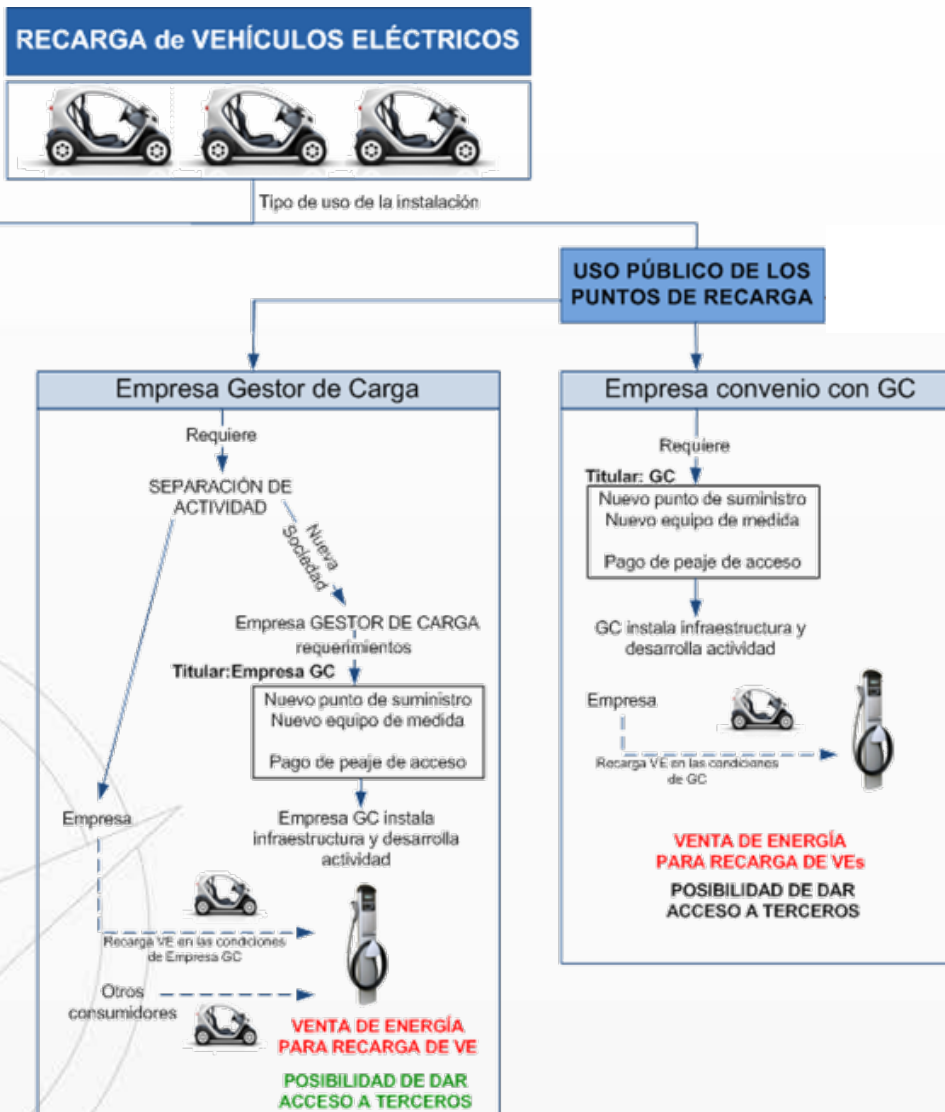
RECARGA de VEHÍCULOS ELÉCTRICOS

Tipo de uso de la instalación

USO PÚBLICO DE LOS PUNTOS DE RECARGA

Empresa Gestor de Carga

Requiere

SEPARACIÓN DE ACTIVIDAD

Nueva Sociedad

Empresa GESTOR DE CARGA requerimientos

Titular:Empresa GC

Nuevo punto de suministro
Nuevo equipo de medida

Pago de peaje de acceso

Empresa GC instala infraestructura y desarrolla actividad

Empresa

Recarga VE en las condiciones de Empresa GC

Otros consumidores

VENTA DE ENERGÍA PARA RECARGA DE VE

POSIBILIDAD DE DAR ACCESO A TERCEROS

Empresa convenio con GC

Requiere

Titular: GC

Nuevo punto de suministro
Nuevo equipo de medida

Pago de peaje de acceso

GC instala infraestructura y desarrolla actividad

Empresa

Recarga VE en las condiciones de GC

VENTA DE ENERGÍA PARA RECARGA DE VEs

POSIBILIDAD DE DAR ACCESO A TERCEROS